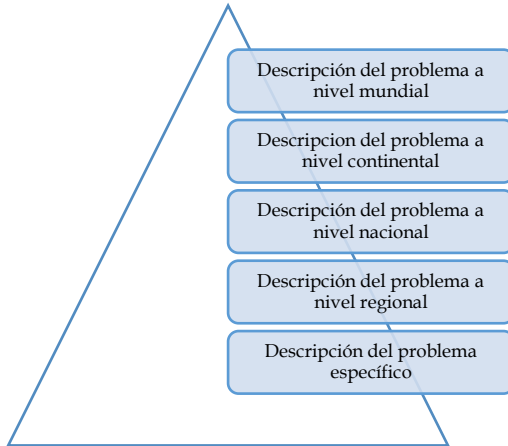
Descripción del problema a nivel mundial

Descripcion del problema a nivel continental

Descripción del problema a nivel nacional

Descripción del problema a nivel regional

Descripción del problema específico